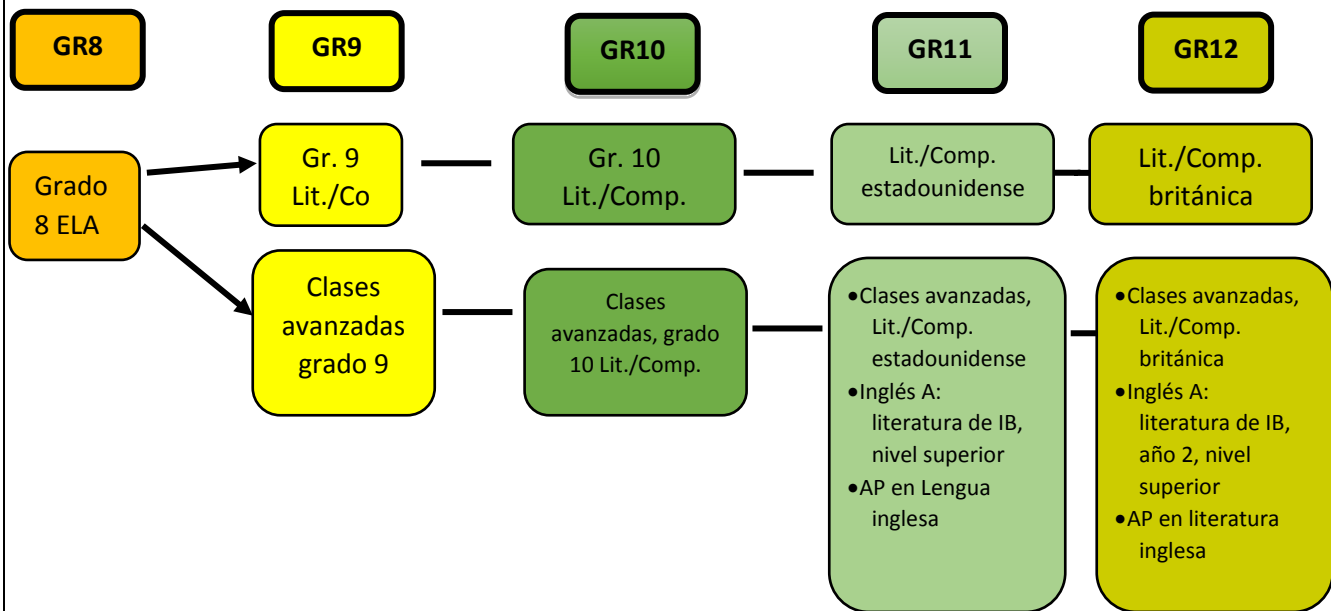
GR8

GR9

GR10

GR11

GR12

Grado 8 ELA

Gr. 9 Lit./Co

Gr. 10 Lit./Comp.

Lit./Comp. estadounidense

Lit./Comp. británica

Clases avanzadas grado 9

Clases avanzadas, grado 10 Lit./Comp.

- Clases avanzadas, Lit./Comp. estadounidense
- Inglés A: literatura de IB, nivel superior
- AP en Lengua inglesa

- Clases avanzadas, Lit./Comp. británica
- Inglés A: literatura de IB, año 2, nivel superior
- AP en literatura inglesa